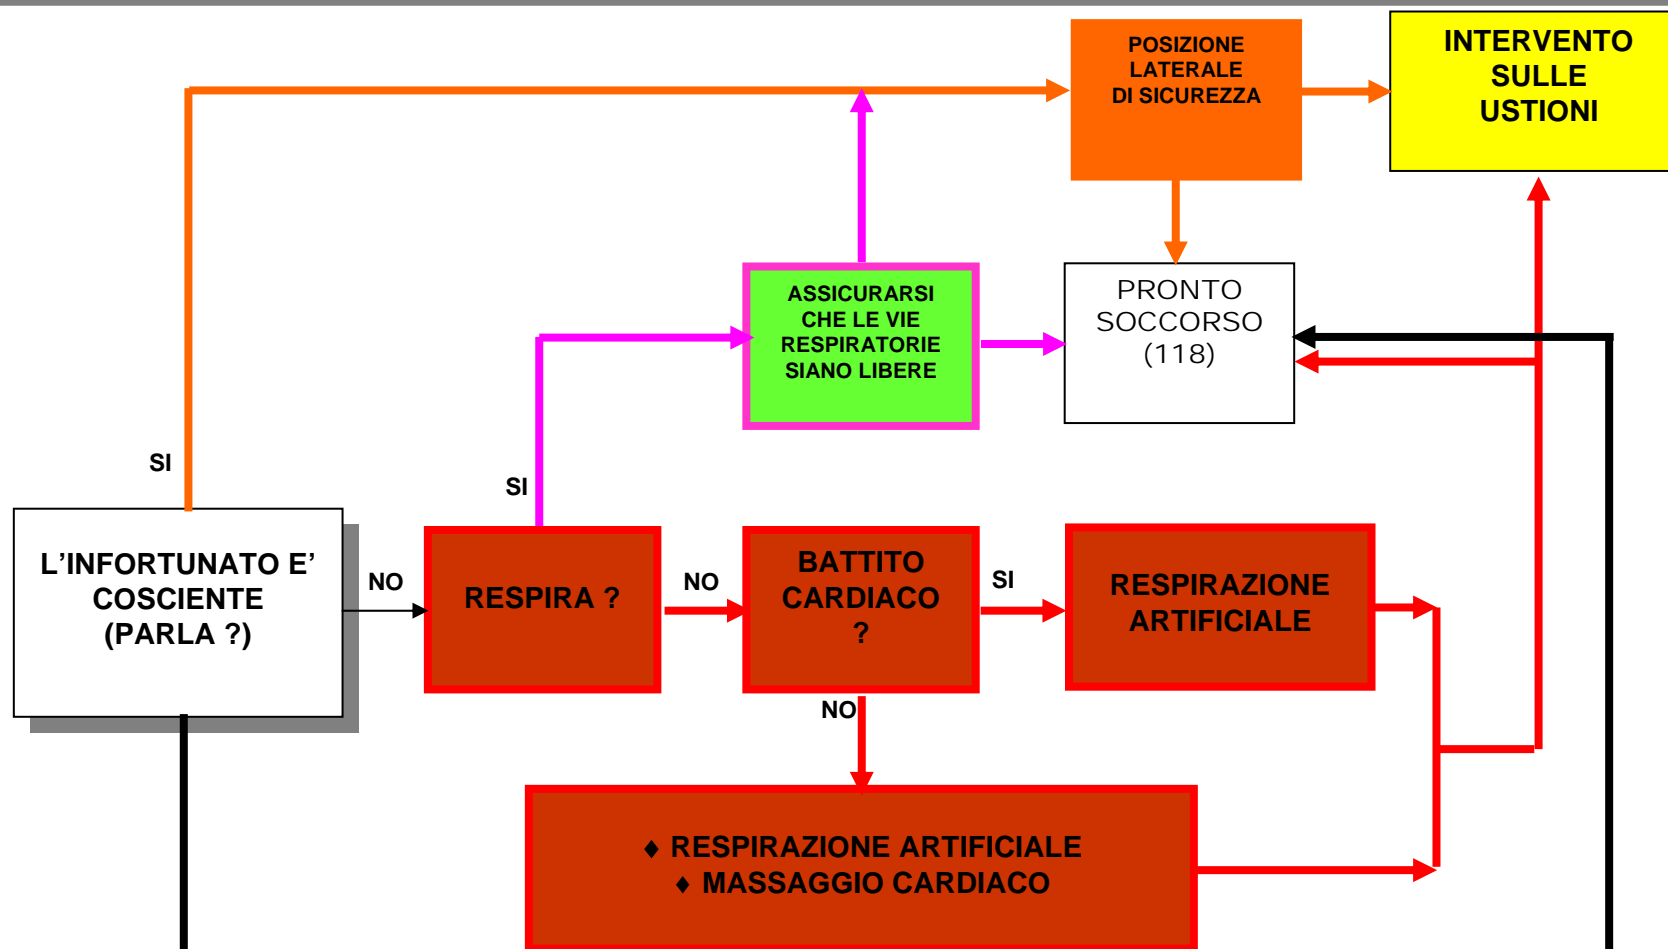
POSIZIONE LATERALE DI SICUREZZA

INTERVENTO SULLE USTIONI

ASSICURARSI CHE LE VIE RESPIRATORIE SIANO LIBERE

PRONTO SOCCORSO (118)

SI

SI

L’INFORTUNATO E’ COSCIENTE (PARLA ?)

NO

RESPIRA ?

NO

BATTITO CARDIACO ?

SI

RESPIRAZIONE ARTIFICIALE

NO

♦ RESPIRAZIONE ARTIFICIALE
♦ MASSAGGIO CARDIACO